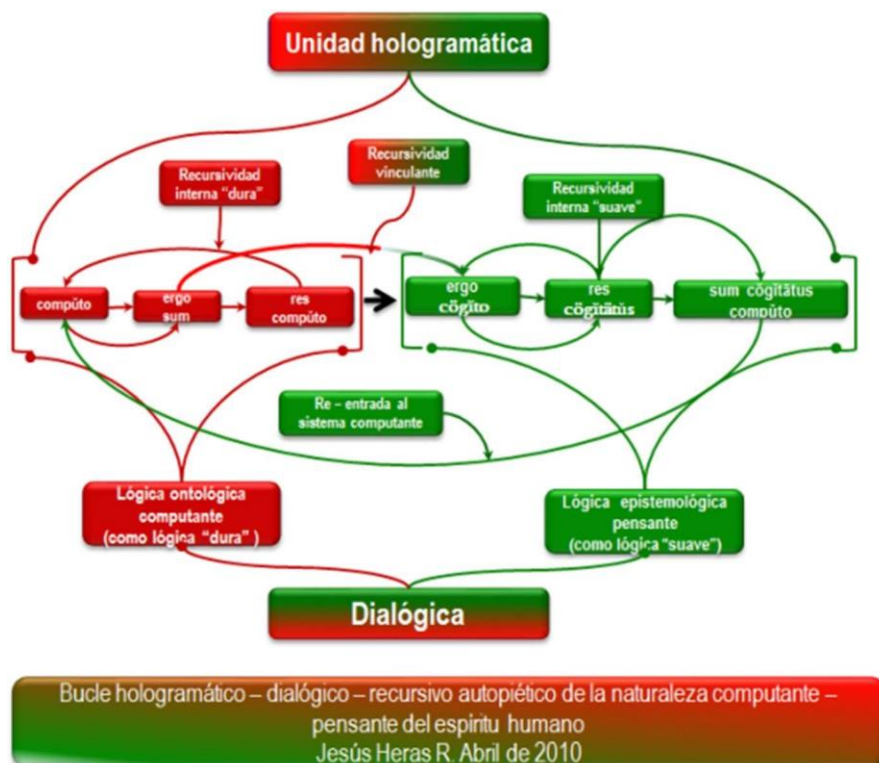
Unidad holográmatica

Recursividad interna "dura"

Recursividad vinculante

Recursividad interna "suave"

compûto

ergo sum

res compûto

ergo cōgito

res cōgitāns

sum cōgitātus compûto

Re – entrada al sistema computante

Lógica ontológica computante (como lógica "dura")

Lógica epistemológica pensante (como lógica "suave")

Dialógica

Bucle hologramático – dialógico – recursivo autopiético de la naturaleza computante – pensante del espiritu humano
Jesús Heras R. Abril de 2010